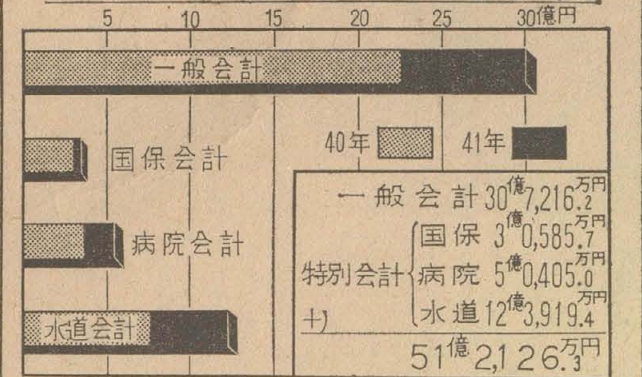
5 10 15 20 25 30億円

一般会計

国保会計

病院会計

水道会計

40年 41年

| | | |
|---|---|---|
| 一般会計 | | 30億7,216.2万円 |
| 特別会計 | 国保 | 3億0,585.7万円 |
| | 病院 | 5億0,405.0万円 |
| | 水道 | 12億3,919.4万円 |
| +) | | |
| | | 51億2,126.3万円 |